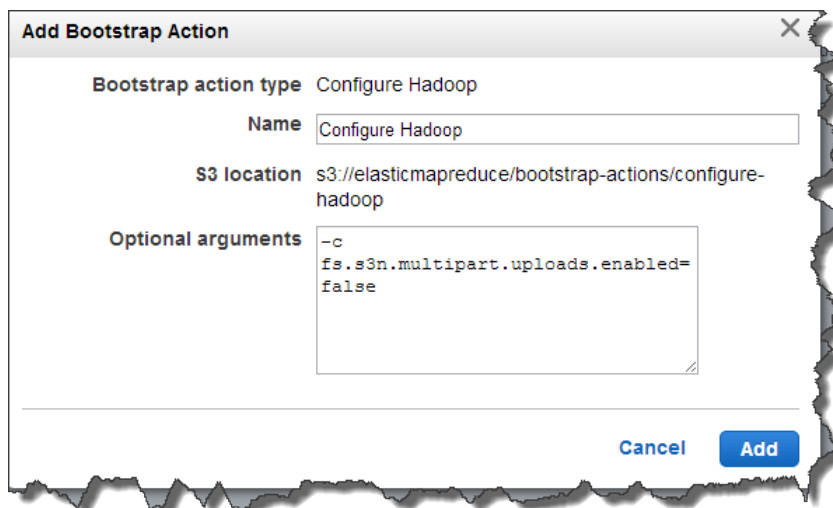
Add Bootstrap Action

Bootstrap action type Configure Hadoop

Name Configure Hadoop

S3 location s3://elasticmapreduce/bootstrap-actions/configure-hadoop

Optional arguments -c fs.s3n.multipart.uploads.enabled=false

Cancel Add